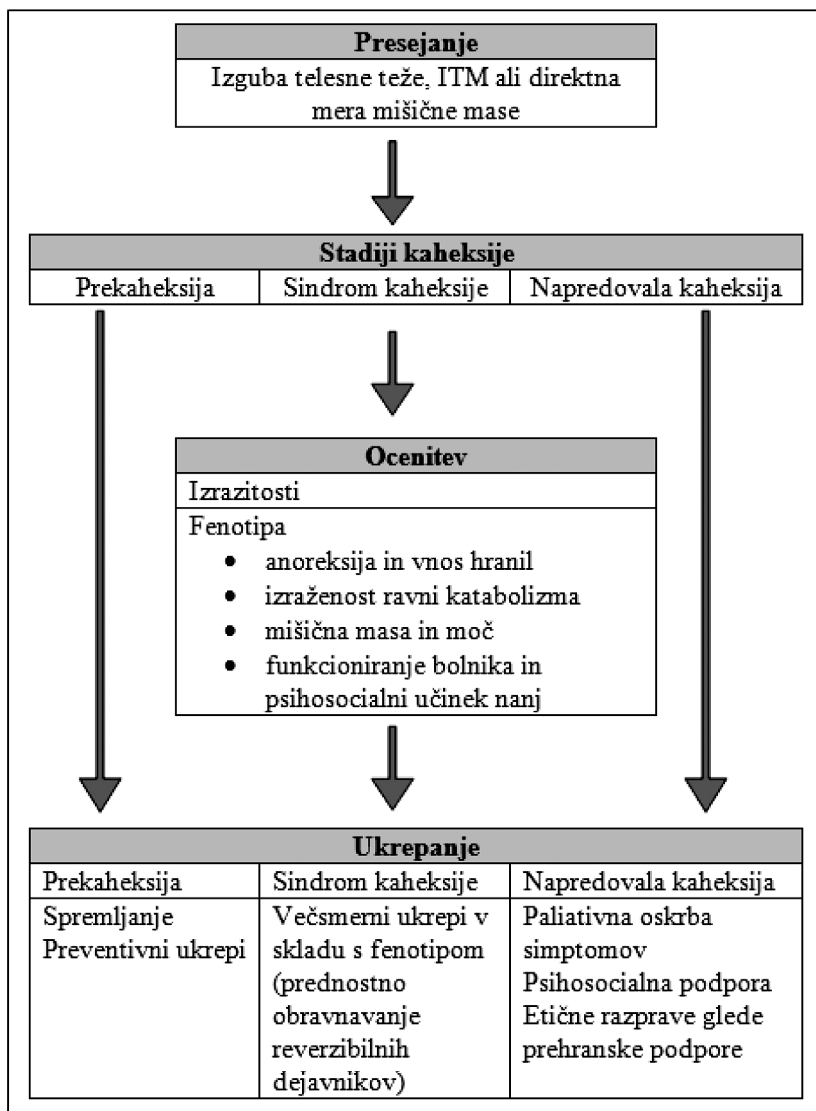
Presejanje

Izguba telesne teže, ITM ali direktna mera mišične mase

Stadiji kaheksije

| Prekaheksija | Sindrom kaheksije | Napredovala kaheksija |
|---|---|---|

Ocenitev

Izrazitosti

Fenotipa
- anoreksija in vnos hranil
- izraženost ravni katabolizma
- mišična masa in moč
- funkcioniranje bolnika in psihosocialni učinek nanj

Ukrepanje

| Prekaheksija | Sindrom kaheksije | Napredovala kaheksija |
|---|---|---|
| Spremljanje Preventivni ukrepi | Večsmerni ukrepi v skladu s fenotipom (prednostno obravnavanje reverzibilnih dejavnikov) | Paliativna oskrba simptomov Psihosocialna podpora Etične razprave glede prehranske podpore |